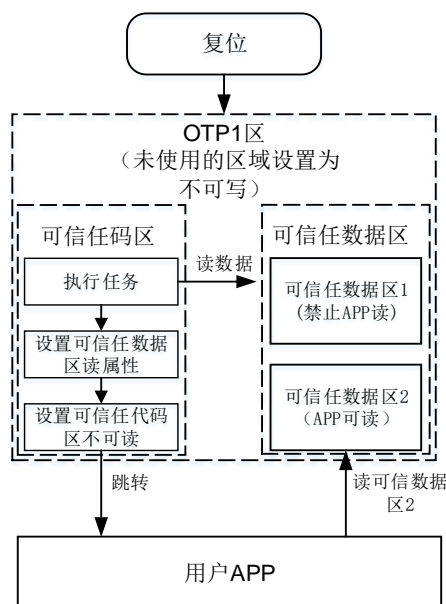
复位

OTP1区
（未使用的区域设置为不可写）

可信任码区

执行任务

设置可信任数据区读属性

设置可信任代码区不可读

读数据

可信任数据区

可信任数据区1
（禁止APP读）

可信任数据区2
（APP可读）

跳转

读可信数据区2

用户APP